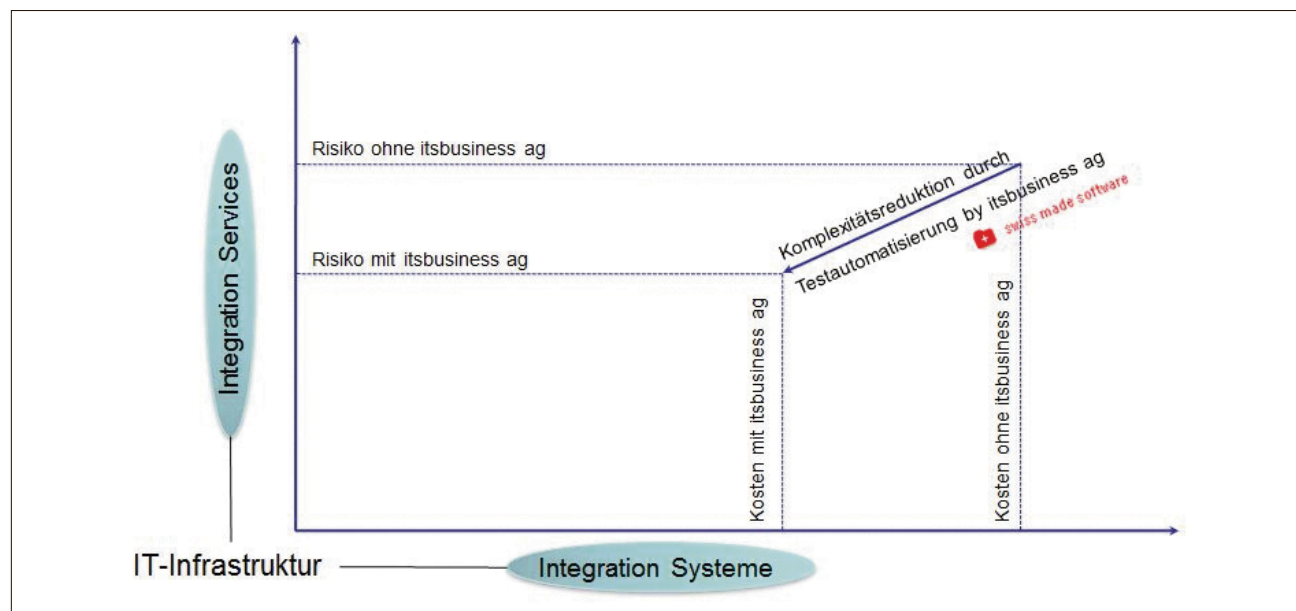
Integration Services

Risiko ohne itsbusiness ag

Risiko mit itsbusiness ag

Komplexitätsreduktion durch Testautomatisierung by itsbusiness ag

swiss made software

Kosten mit itsbusiness ag

Kosten ohne itsbusiness ag

IT-Infrastruktur

Integration Systeme